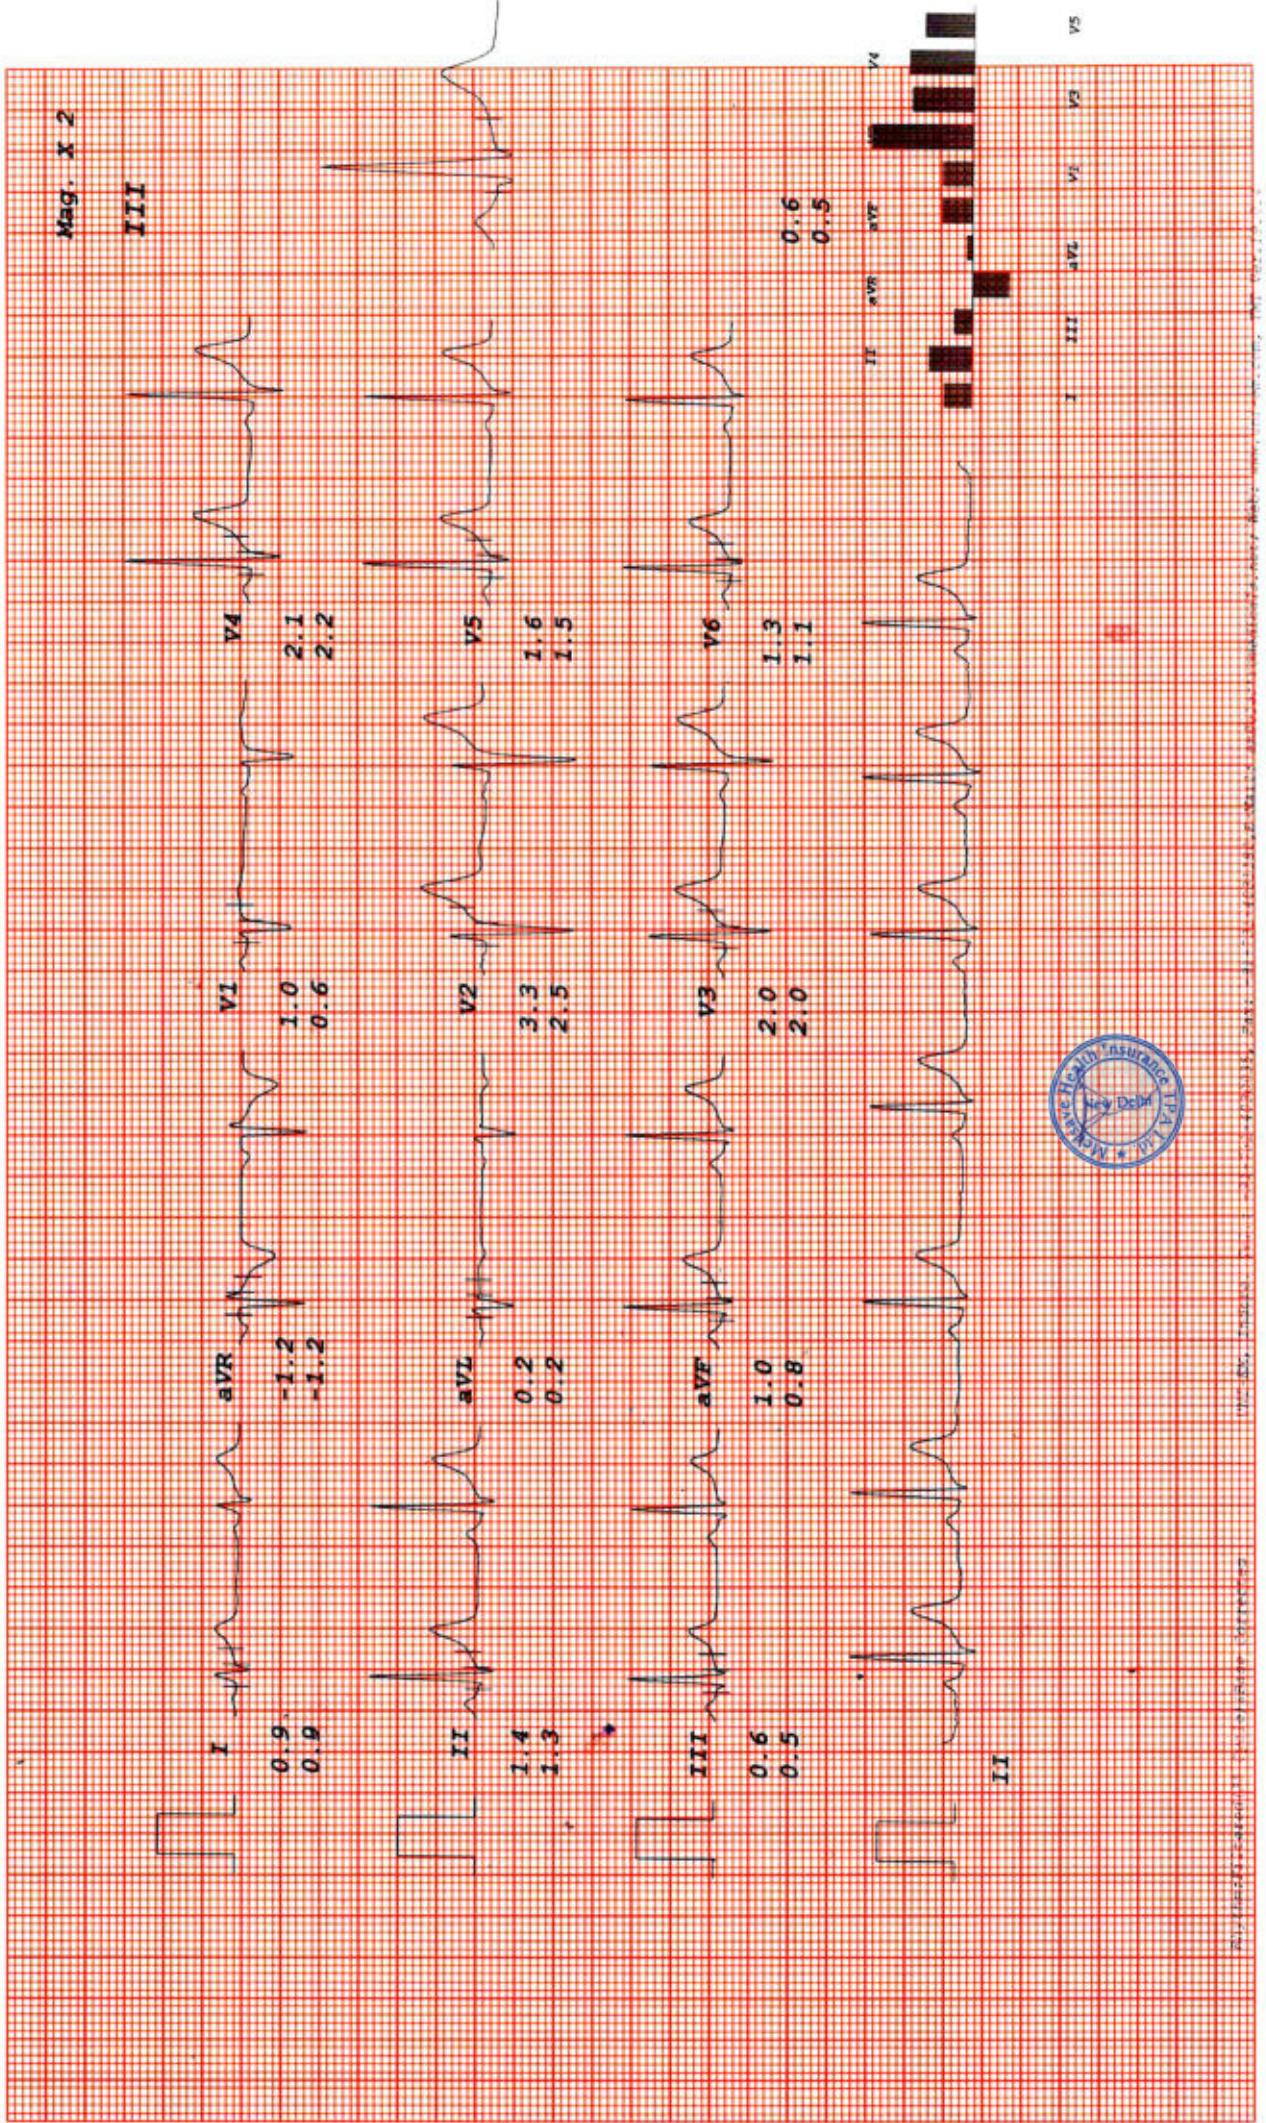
Mag. X 2
III
0.6
0.5

I
0.9
0.9
aVR
-1.2
-1.2
V1
1.0
0.6
V4
2.1
2.2

II
1.4
1.3
aVL
0.2
0.2
V2
3.3
2.5
V5
1.6
1.5

III
0.6
0.5
aVF
1.0
0.8
V3
2.0
2.0
V6
1.3
1.1

II

I II III aVR aVL aVF V1 V3 V4 V5

Medsave Health Insurance TPA Ltd. New Delhi